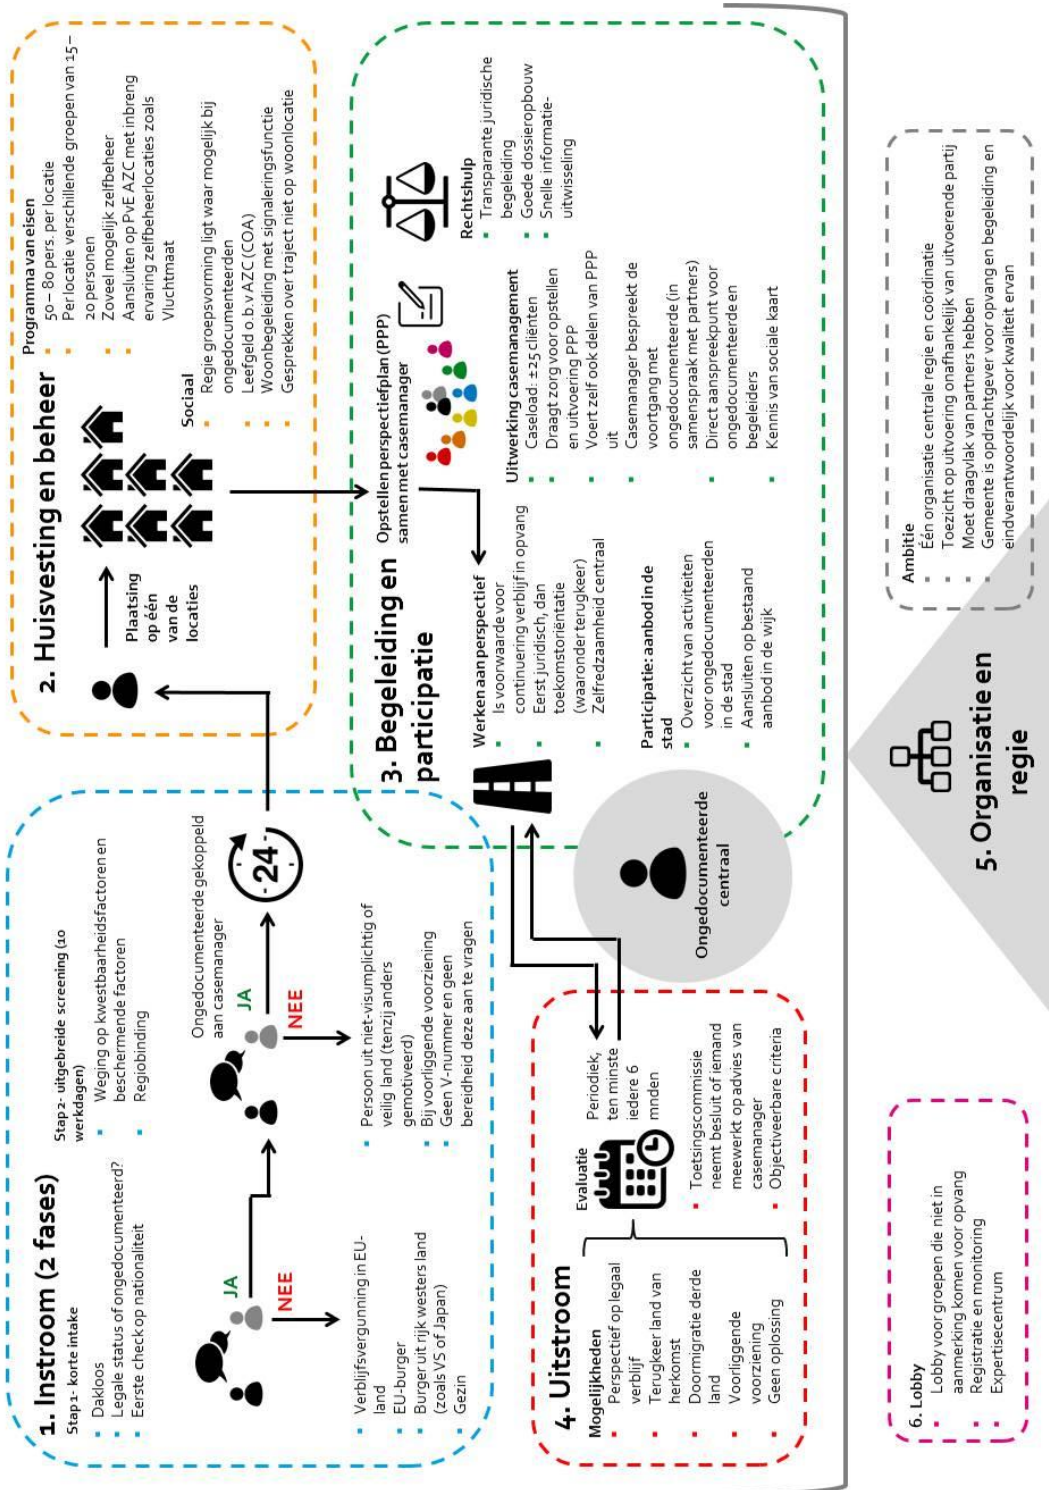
2. Huisvesting en beheer

Plaatsing op één van de locaties

Programma van eisen
- 50 – 80 pers. per locatie
- Per locatie verschillende groepen van 15 – 20 personen
- Zoveel mogelijk zelfbeheer
- Aansluiten op PvE AZC met inbreng ervaring zelfbeheerlocaties zoals Vluchtmaat

Sociaal
- Regie groepsvorming ligt waar mogelijk bij ongedocumenteerden
- Leefgeld o.b.v AZC (COA)
- Woonbegeleiding met signaleringsfunctie
- Gesprekken over traject niet op woonlocatie

3. Begeleiding en participatie

Opstellen perspectiefplan (PPP) samen met casemanager

Rechtshulp
- Transparante juridische begeleiding
- Goede dossieropbouw
- Snelle informatie-uitwisseling

Uitwerking casemanagement
- Caseload: ±25 cliënten
- Draagt zorg voor opstellen en uitvoering PPP
- Voert zelf ook delen van PPP uit
- Casemanager bespreekt de voortgang met ongedocumenteerde (in samenspraak met partners)
- Direct aanspreekpunt voor ongedocumenteerde en begeleiders
- Kennis van sociale kaart

Werken aan perspectief
- Is voorwaarde voor continuering verblijf in opvang
- Eerst juridisch, dan toekomstoriëntatie (waaronder terugkeer)
- Zelfredzaamheid centraal

Participatie: aanbod in de stad
- Overzicht van activiteiten voor ongedocumenteerden in de stad
- Aansluiten op bestaand aanbod in de wijk

Ongedocumenteerde centraal

1. Instroom (2 fases)

Stap 1- korte intake
- Dakloos
- Legale status of ongedocumenteerd?
- Eerste check op nationaliteit

Stap 2- uitgebreide screening (10 werkdagen)
- Weging op kwetsbaarheidsfactoren en beschermende factoren
- Regiobinding

JA
NEE
JA
NEE

Ongedocumenteerde gekoppeld aan casemanager

24

- Verblijfsvergunning in EU-land
- EU-burger
- Burger uit rijk westers land (zoals VS of Japan)
- Gezin

- Persoon uit niet-visumplichtig of veilig land (tenzij anders gemotiveerd)
- Bij voorliggende voorziening
- Geen V-nummer en geen bereidheid deze aan te vragen

4. Uitstroom

Mogelijkheden
- Perspectief op legaal verblijf
- Terugkeer land van herkomst
- Doormigratie derde land
- Voorliggende voorziening
- Geen oplossing

Evaluatie

Periodiek, ten minste iedere 6 mnden

- Toetsingscommissie neemt besluit of iemand meewerkt op advies van casemanager
- Objectiveerbare criteria

5. Organisatie en regie

Ambitie
- Eén organisatie centrale regie en coördinatie
- Toezicht op uitvoering onafhankelijk van uitvoerende partij
- Moet draagvlak van partners hebben
- Gemeente is opdrachtgever voor opvang en begeleiding en eindverantwoordelijk voor kwaliteit ervan

6. Lobby
- Lobby voor groepen die niet in aanmerking komen voor opvang
- Registratie en monitoring
- Expertisecentrum